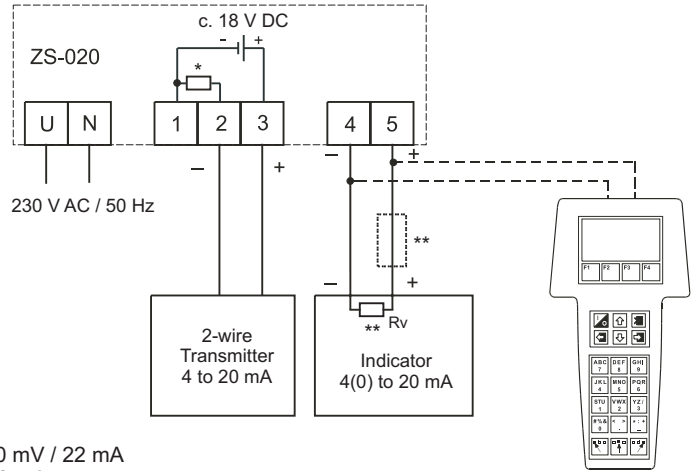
c. 18 V DC

- +

ZS-020

*

U N 1 2 3 4 5

– + – +

230 V AC / 50 Hz

**

– +

** Rv

2-wire Transmitter 4 to 20 mA

Indicator 4(0) to 20 mA

F1 F2 F3 F4

ABC 7 DEF 8 GHI 9
JKL 4 MNO 5 PQR 6
STU 1 VWX 2 YZ/ 3
#%& 0 < > . : ; _

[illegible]0 mV / 22 mA